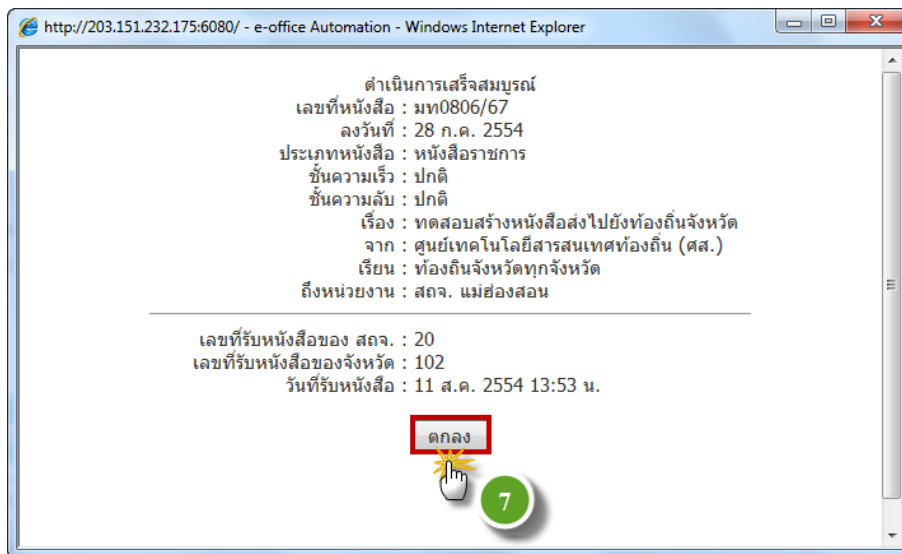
http://203.151.232.175:6080/ - e-office Automation - Windows Internet Explorer

ดำเนินการเสร็จสมบูรณ์
เลขที่หนังสือ : มท0806/67
ลงวันที่ : 28 ก.ค. 2554
ประเภทหนังสือ : หนังสือราชการ
ชั้นความเร็ว : ปกติ
ชั้นความลับ : ปกติ
เรื่อง : ทดสอบสร้างหนังสือส่งไปยังท้องถิ่นจังหวัด
จาก : ศูนย์เทคโนโลยีสารสนเทศท้องถิ่น (ศส.)
เรียน : ท้องถินจังหวัดทุกจังหวัด
ถึงหน่วยงาน : สถจ. แม่ฮ่องสอน

เลขที่รับหนังสือของ สถจ. : 20
เลขที่รับหนังสือของจังหวัด : 102
วันที่รับหนังสือ : 11 ส.ค. 2554 13:53 น.

ตกลง

7